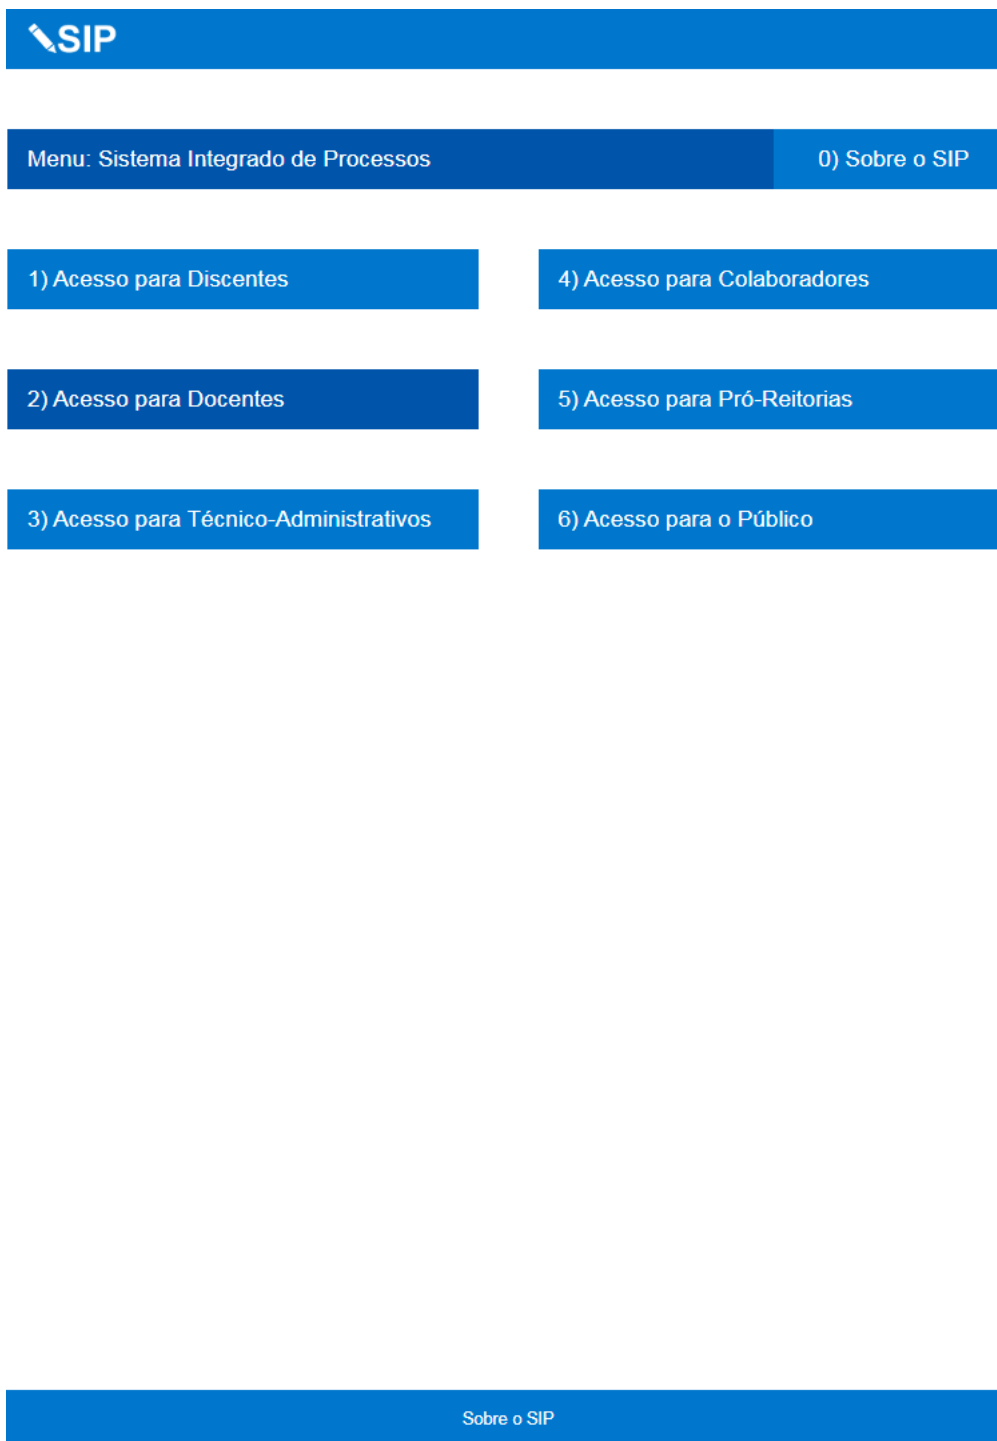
SIP

Menu: Sistema Integrado de Processos

0) Sobre o SIP

1) Acesso para Discentes

4) Acesso para Colaboradores

2) Acesso para Docentes

5) Acesso para Pró-Reitorias

3) Acesso para Técnico-Administrativos

6) Acesso para o Público

Sobre o SIP